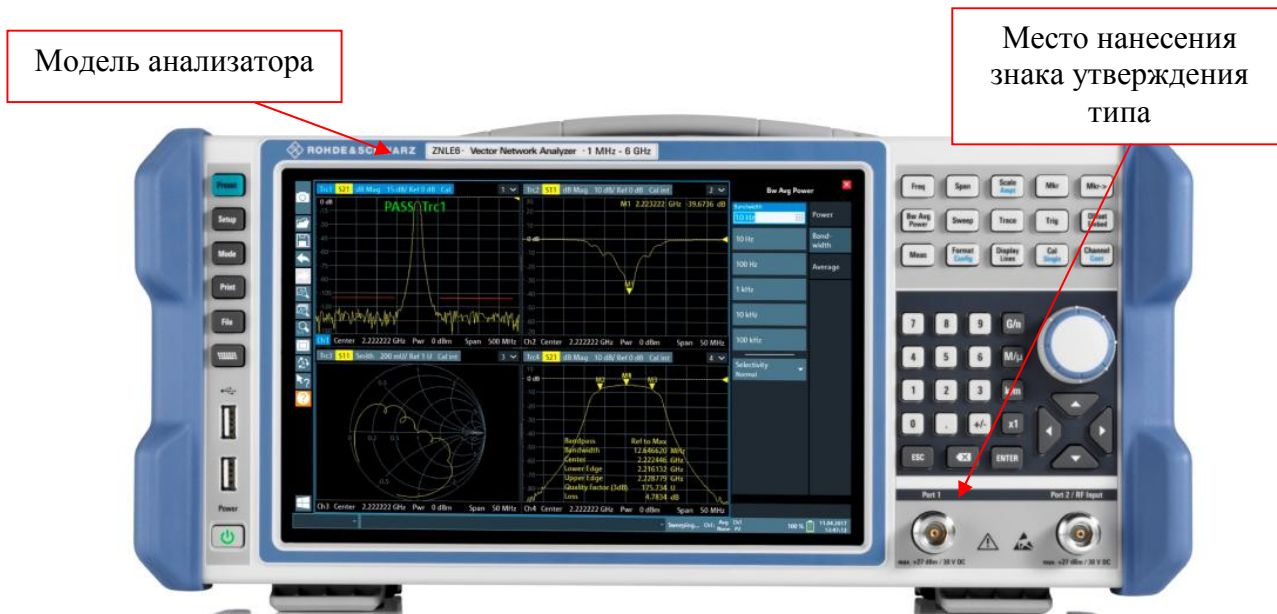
Модель анализатора

Место нанесения знака утверждения типа

ROHDE&SCHWARZ ZNLE6 · Vector Network Analyzer · 1 MHz - 6 GHz

Preset
Setup
Mode
Print
File
Power

Trc1 S21 dB Mag 15 dB/ Ref 0 dB Cal 1
PASS Trc1
Trc2 S21 dB Mag 10 dB/ Ref 0 dB Cal int 2
M1 2.223222 GHz -39.6736 dB
M1
Ch1 Center 2.222222 GHz Pwr 0 dBm Span 500 MHz
Ch2 Center 2.222222 GHz Pwr 0 dBm Span 50 MHz
Trc3 S11 Smith 200 mU/ Ref 1 U Cal int 3
Trc4 S21 dB Mag 10 dB/ Ref 0 dB Cal int 4
Bandpass Ref to Max
Bandwidth 12.646620 MHz
Center 2.222446 GHz
Lower Edge 2.216132 GHz
Upper Edge 2.228779 GHz
Quality Factor (3dB) 175.734 U
Loss 4.7834 dB
Ch3 Center 2.222222 GHz Pwr 0 dBm Span 50 MHz
Ch4 Center 2.222222 GHz Pwr 0 dBm Span 50 MHz

Bw Avg Power
Bandwidth
10 Hz
10 Hz
100 Hz
1 kHz
10 kHz
100 kHz
Selectivity Normal
Power
Bandwidth
Average
Sweeping...
100 %
11.04.2017

Freq
Span
Scale Ampt
Mkr
Mkr->
Bw Avg Power
Sweep
Trace
Trig
Offset Embed
Meas
Format Config
Display Lines
Cal Single
Channel Cont
7 8 9 G/n
4 5 6 M/μ
1 2 3 k/m
0 . +/- x1
ESC ENTER

Port 1
Port 2 / RF Input
max. +27 dBm / 30 V DC
max. +27 dBm / 30 V DC